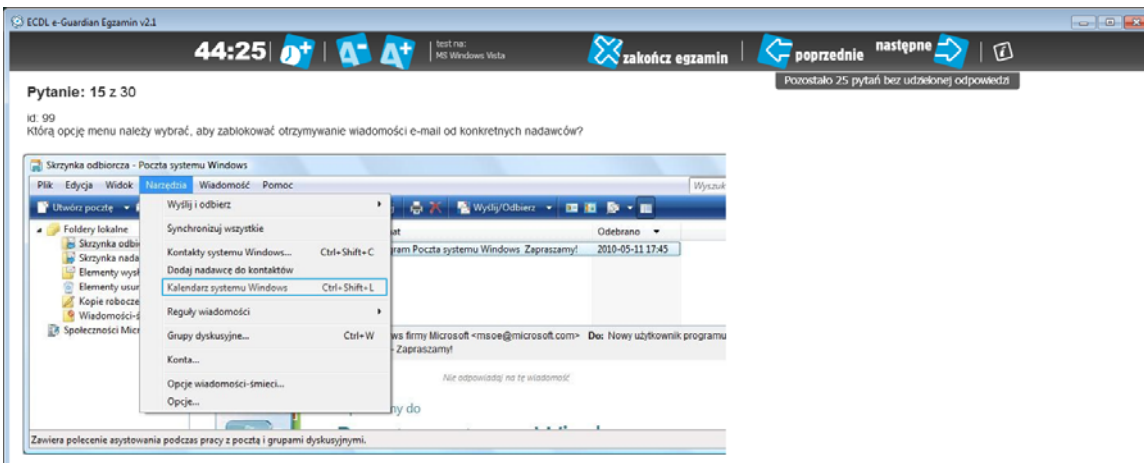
ECDL e-Guardian Egzamin v2.1

44:25 | test na: MS Windows Vista zakończ egzamin | poprzednie następne | Pozostało 25 pytań bez udzielonej odpowiedzi

Pytanie: 15 z 30

id: 99
Którą opcję menu należy wybrać, aby zablokować otrzymywanie wiadomości e-mail od konkretnych nadawców?

Skrzynka odbiorcza - Poczta systemu Windows

Plik Edycja Widok Narzędzia Wiadomość Pomoc

Wyszuk

Utwórz pocztę

Wyślij/Odbierz

Foldery lokalne
Skrzynka odbi
Skrzynka nada
Elementy wysł
Elementy usun
Kopie robocze
Wiadomości-ś
Społeczności Micr

Wyślij i odbierz
Synchronizuj wszystkie
Kontakty systemu Windows... Ctrl+Shift+C
Dodaj nadawcę do kontaktów
Kalendarz systemu Windows Ctrl+Shift+L
Reguły wiadomości
Grupy dyskusyjne... Ctrl+W
Konta...
Opcje wiadomości-śmieci...
Opcje...

Odebrano
ram Poczta systemu Windows Zapraszamy! 2010-05-11 17:45

ws firmy Microsoft <msoe@microsoft.com> Do: Nowy użytkownik programu
- Zapraszamy!

Nie odpowiadaj na tę wiadomość

ny do

Zawiera polecenie asystowania podczas pracy z pocztą i grupami dyskusyjnymi.